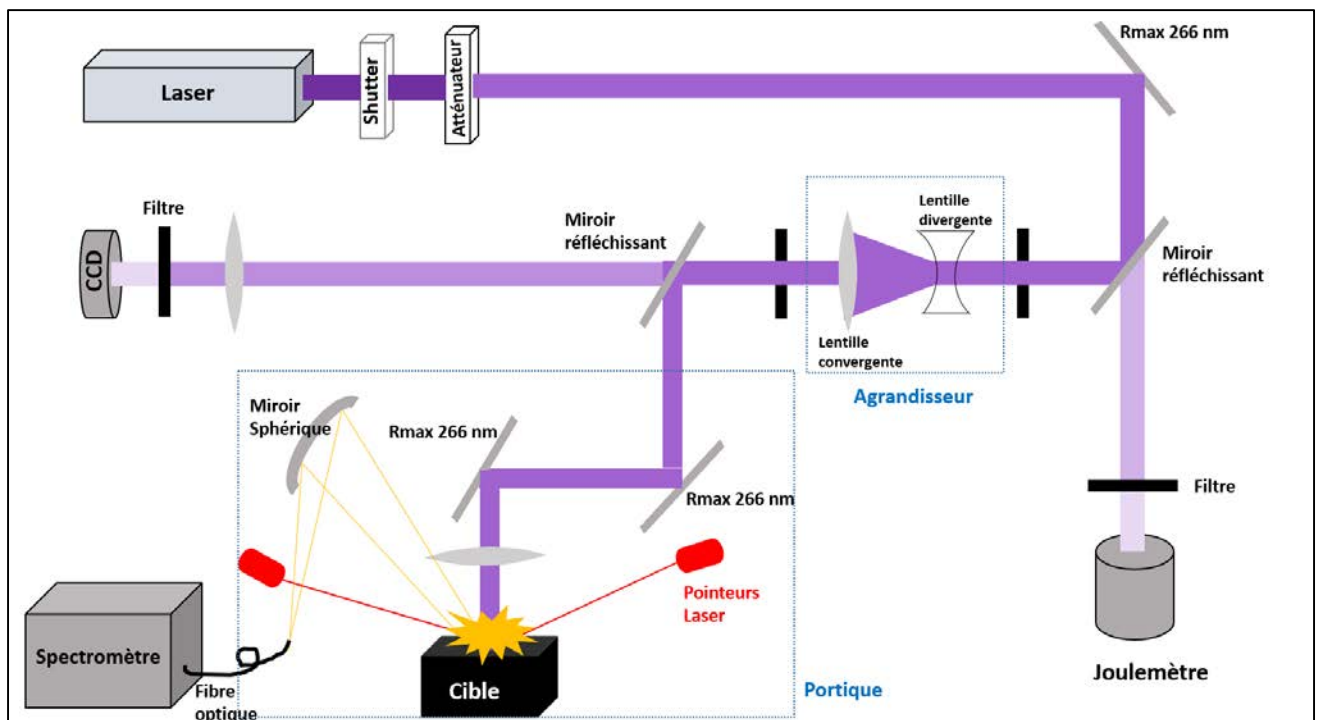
Laser

Shutter

Atténuateur

Rmax 266 nm

CCD

Filtre

Miroir réfléchissant

Lentille divergente

Lentille convergente

Miroir réfléchissant

Agrandisseur

Miroir Sphérique

Rmax 266 nm

Rmax 266 nm

Filtre

Pointeurs Laser

Spectromètre

Fibre optique

Cible

Portique

Joulemètre